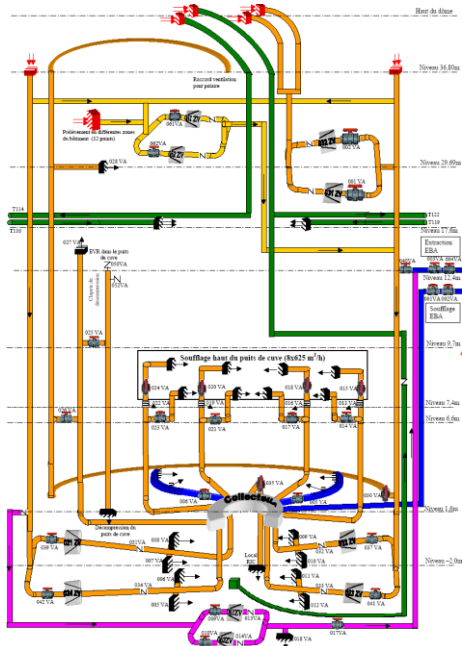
Haut du dôme

Niveau 36.80m

Raccord ventilation pour purge

Prélèvement de différentes zones du bâtiment (12 points)

001VA

002VA

020 VA

Niveau 29.60m

002 VA

001 VA

T114

T116

T122

T118

Niveau 17.6m

027 VA

EVR dans le puits de cuve

050VA

052VA

Extraction EBA

Niveau 12.4m

004VA

003VA

001VA

002VA

Soufflage EBA

025 VA

Soufflage haut du puits de cuve (8x625 m³/h)

Niveau 9.7m

024 VA

019 VA

018 VA

015 VA

022 VA

021 VA

016 VA

013 VA

Niveau 7.4m

Niveau 6.6m

023 VA

020 VA

017 VA

014 VA

026 VA

006 VA

Collecteur

Niveau 1.6m

Décompression du puits de cuve

039 VA

031VA

030 VA

009 VA

037 VA

007 VA

Local

008 VA

Niveau -2.0m

042 VA

034 VA

005 VA

012 VA

011 VA

041 VA

003VA

016VA

015VA

017VA

018 VA